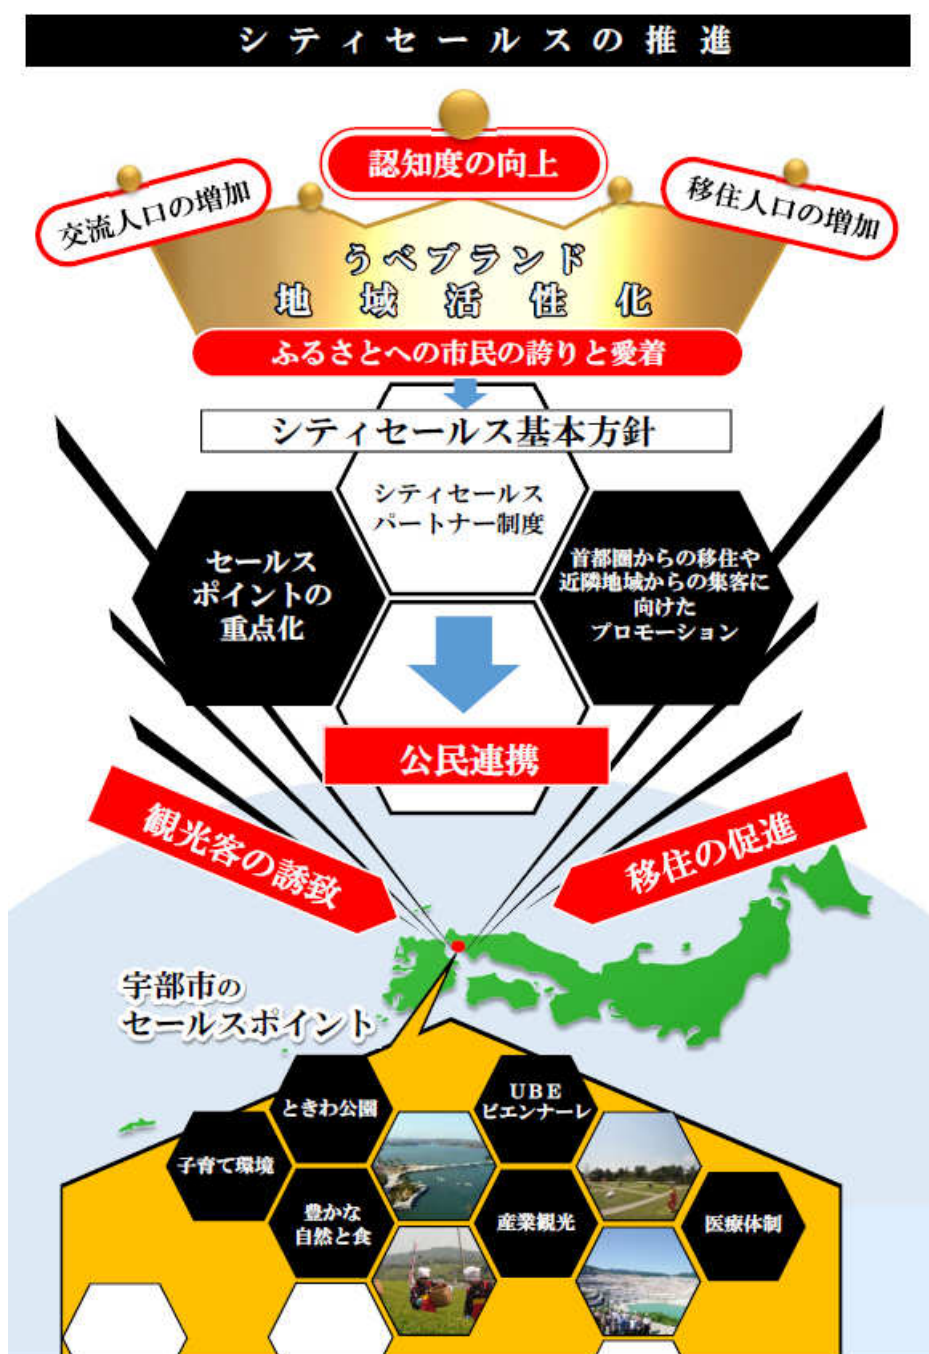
シティセールスの推進

認知度の向上

交流人口の増加

移住人口の増加

うべブランド
地域活性化

ふるさとへの市民の誇りと愛着

シティセールス基本方針

シティセールス
パートナー制度

セールス
ポイントの
重点化

首都圏からの移住や
近隣地域からの集客に
向けた
プロモーション

公民連携

観光客の誘致

移住の促進

宇部市の
セールスポイント

ときわ公園

UBE
ビエンナーレ

子育て環境

豊かな
自然と食

産業観光

医療体制